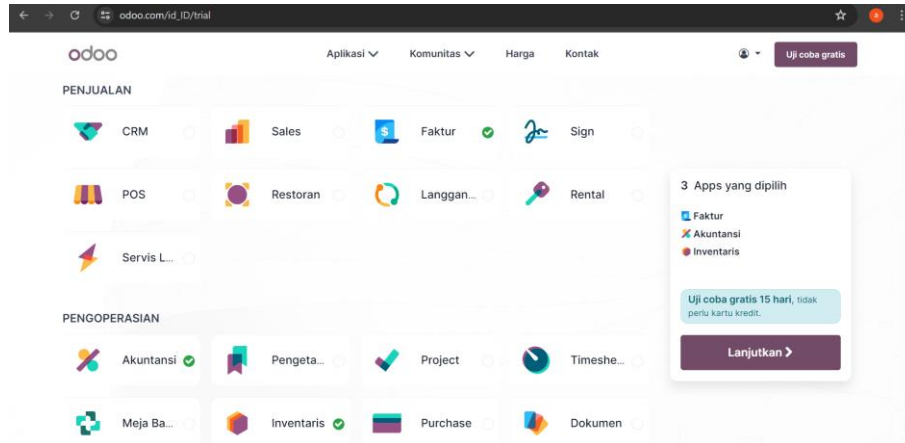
odoo.com/id_ID/trial

odoo Aplikasi Komunitas Harga Kontak Uji coba gratis

PENJUALAN

CRM
Sales
Faktur
Sign
POS
Restoran
Langgan...
Rental
Servis L...

PENGOPERASIAN

Akuntansi
Pengeta...
Project
Timeshe...
Meja Ba...
Inventaris
Purchase
Dokumen

3 Apps yang dipilih
Faktur
Akuntansi
Inventaris

Uji coba gratis 15 hari, tidak perlu kartu kredit.

Lanjutkan